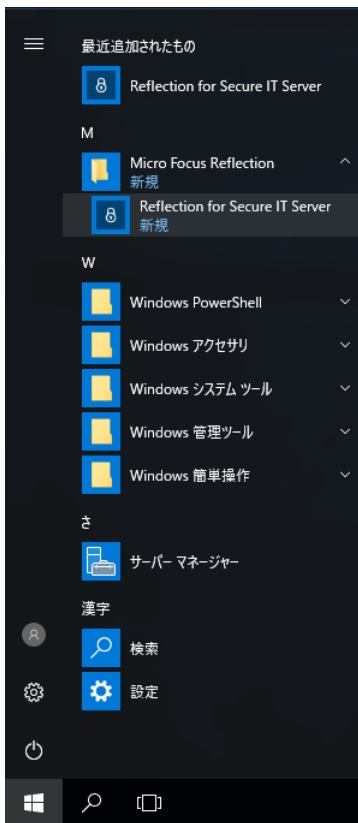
最近追加されたもの

Reflection for Secure IT Server

M

Micro Focus Reflection
新規

Reflection for Secure IT Server
新規

W

Windows PowerShell

Windows アクセサリ

Windows システム ツール

Windows 管理ツール

Windows 簡単操作

さ

サーバー マネージャー

漢字

検索

設定